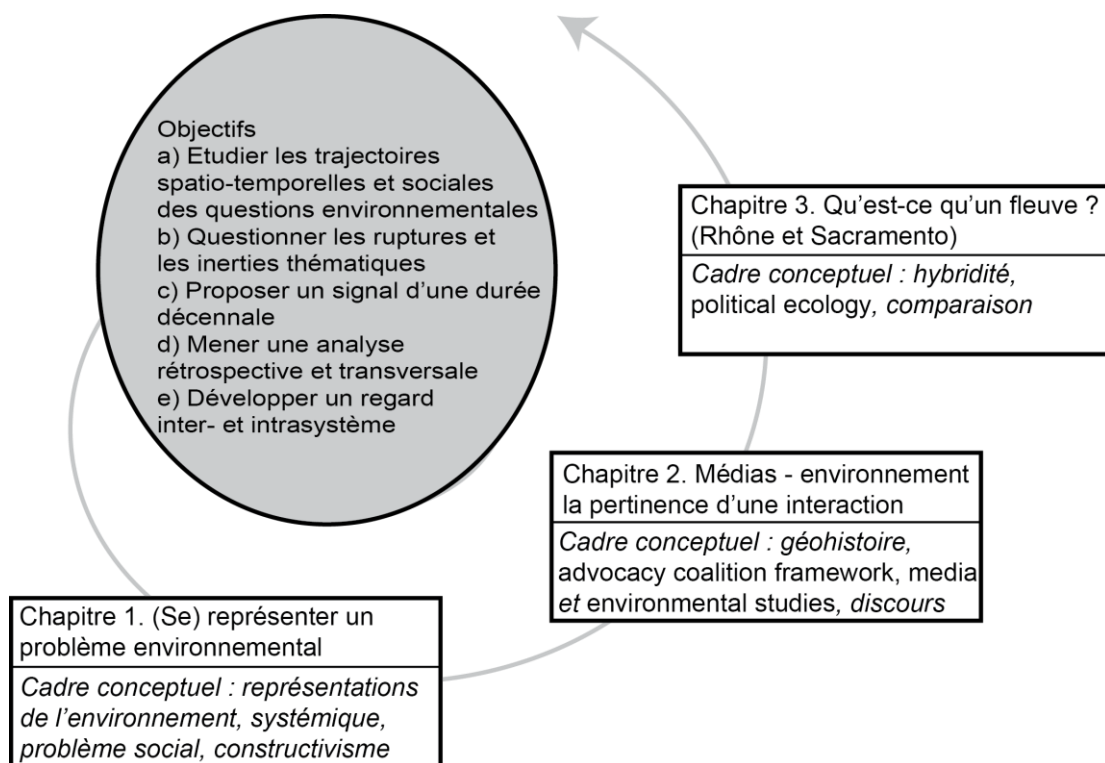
Objectifs
a) Etudier les trajectoires spatio-temporelles et sociales des questions environnementales
b) Questionner les ruptures et les inerties thématiques
c) Proposer un signal d'une durée décennale
d) Mener une analyse rétrospective et transversale
e) Développer un regard inter- et intrasystème

Chapitre 3. Qu'est-ce qu'un fleuve ? (Rhône et Sacramento)

*Cadre conceptuel : hybridité,* political ecology, *comparaison*

Chapitre 2. Médias - environnement la pertinence d'une interaction

*Cadre conceptuel : géohistoire,* advocacy coalition framework, media *et* environmental studies, *discours*

Chapitre 1. (Se) représenter un problème environnemental

*Cadre conceptuel : représentations de l'environnement, systémique, problème social, constructivisme*